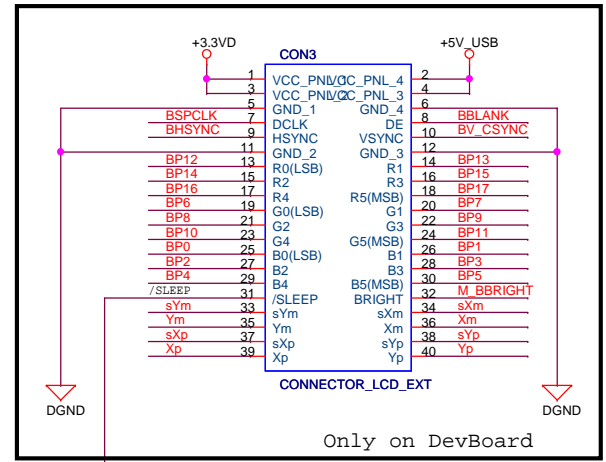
+3.3VD

CON3

+5V_USB

1 VCC_PNL_1
3 VCC_PNL_2
5 GND_1
BSPCLK 7 DCLK
BHSYNC 9 HSYNC
11 GND_2
BP12 13 R0(LSB)
BP14 15 R2
BP16 17 R4
BP6 19 G0(LSB)
BP8 21 G2
BP10 23 G4
BP0 25 B0(LSB)
BP2 27 B2
BP4 29 B4
/SLEEP 31 /SLEEP
sYm 33 sYm
Ym 35 Ym
sXp 37 sXp
Xp 39 Xp

VCC_PNL_4 2
VCC_PNL_3 4
GND_4 6
DE 8 BBLANK
VSYNC 10 BV_CSYNC
GND_3 12
R1 14 BP13
R3 16 BP15
R5(MSB) 18 BP17
G1 20 BP7
G3 22 BP9
G5(MSB) 24 BP11
B1 26 BP1
B3 28 BP3
B5(MSB) 30 BP5
BRIGHT 32 M_BBRIGHT
sXm 34 sXm
Xm 36 Xm
sYp 38 sYp
Yp 40 Yp

CONNECTOR_LCD_EXT

DGND

DGND

Only on DevBoard